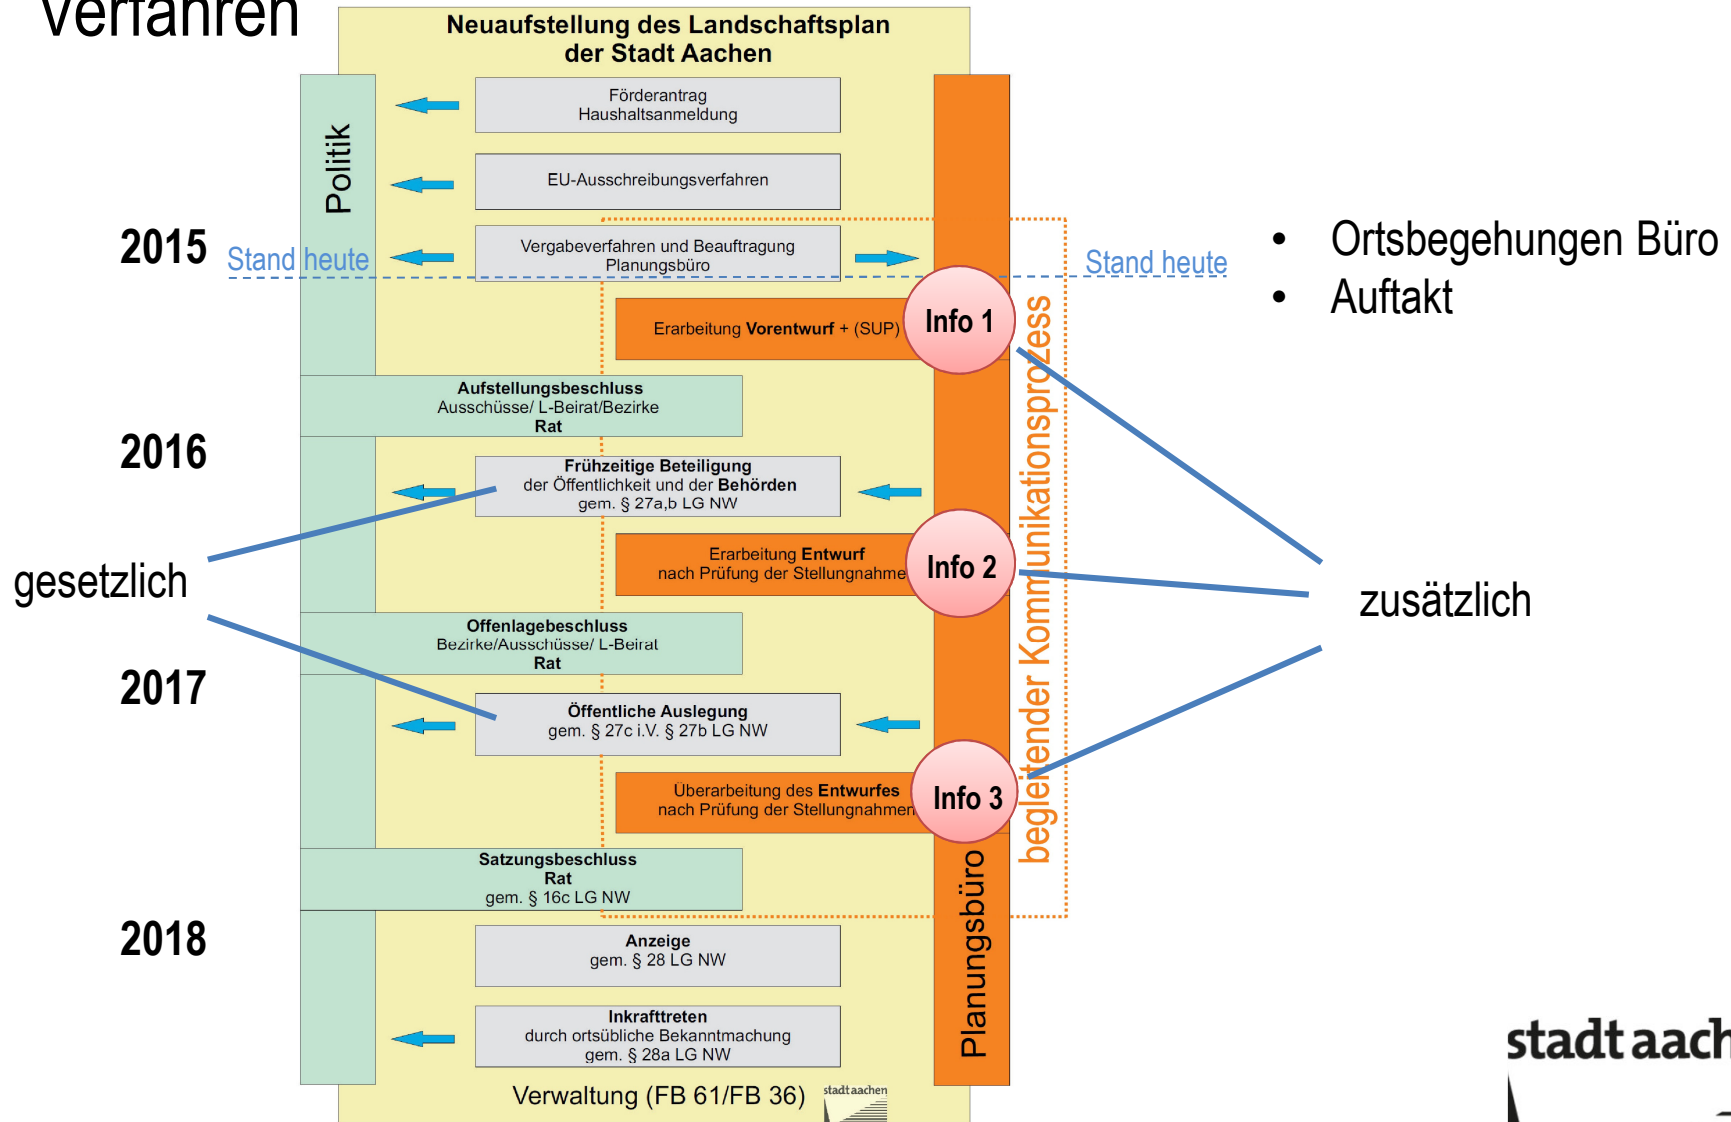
verfahren

Neuaufstellung des Landschaftsplan der Stadt Aachen

Politik

Förderantrag
Haushaltsanmeldung

EU-Ausschreibungsverfahren

2015 Stand heute

Vergabeverfahren und Beauftragung Planungsbüro

Stand heute

• Ortsbegehungen Büro
• Auftakt

Erarbeitung **Vorentwurf** + (SUP)

Info 1

**Aufstellungsbeschluss**
Ausschüsse/ L-Beirat/Bezirke
**Rat**

2016

**Frühzeitige Beteiligung**
der Öffentlichkeit und der **Behörden**
gem. § 27a,b LG NW

gesetzlich

Erarbeitung **Entwurf**
nach Prüfung der Stellungnahme

Info 2

zusätzlich

**Offenlagebeschluss**
Bezirke/Ausschüsse/ L-Beirat
**Rat**

2017

**Öffentliche Auslegung**
gem. § 27c i.V. § 27b LG NW

Überarbeitung des **Entwurfes**
nach Prüfung der Stellungnahmen

Info 3

begleitender Kommunikationsprozess

**Satzungsbeschluss**
**Rat**
gem. § 16c LG NW

2018

**Anzeige**
gem. § 28 LG NW

**Inkrafttreten**
durch ortsübliche Bekanntmachung
gem. § 28a LG NW

Planungsbüro

Verwaltung (FB 61/FB 36)

stadt aachen

stadt aach